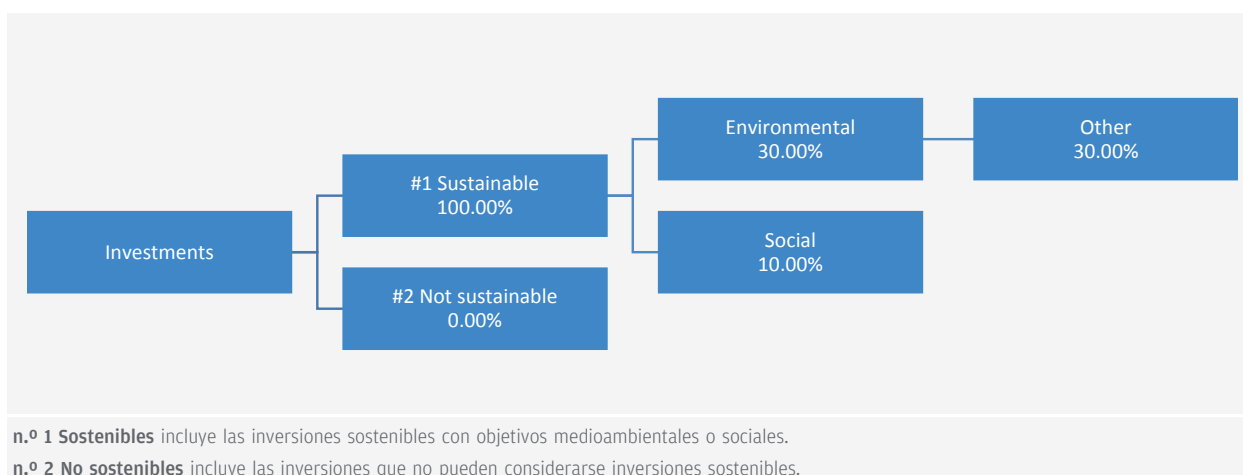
Investments

#1 Sustainable
100.00%

#2 Not sustainable
0.00%

Environmental
30.00%

Social
10.00%

Other
30.00%

**n.º 1 Sostenibles** incluye las inversiones sostenibles con objetivos medioambientales o sociales.

**n.º 2 No sostenibles** incluye las inversiones que no pueden considerarse inversiones sostenibles.